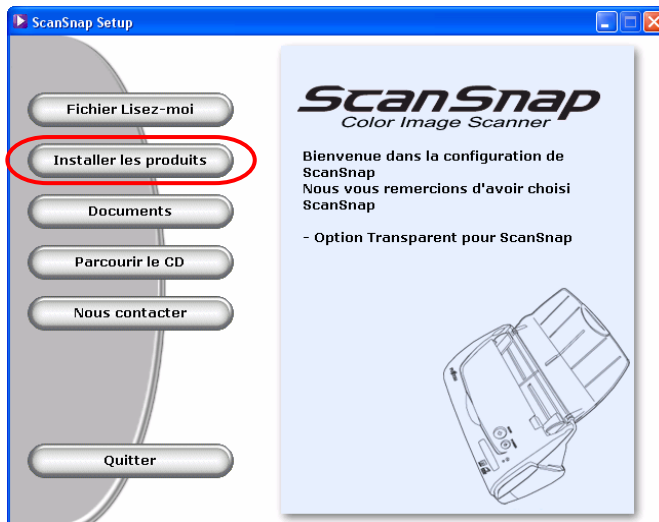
ScanSnap Setup

Fichier Lisez-moi

Installer les produits

Documents

Parcourir le CD

Nous contacter

Quitter

ScanSnap
Color Image Scanner

Bienvenue dans la configuration de ScanSnap
Nous vous remercions d'avoir choisi ScanSnap

- Option Transparent pour ScanSnap